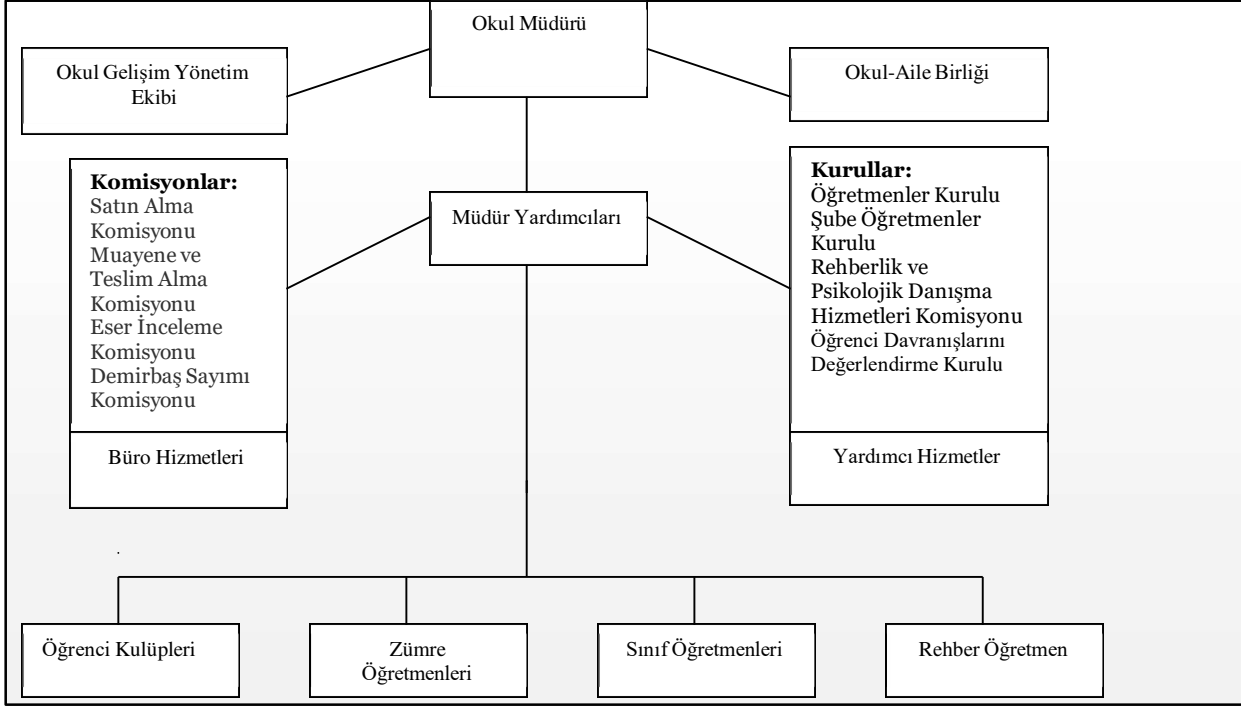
Okul Müdürü

Okul Gelişim Yönetim Ekibi

Okul-Aile Birliği

**Komisyonlar:**
Satın Alma Komisyonu
Muayene ve Teslim Alma Komisyonu
Eser İnceleme Komisyonu
Demirbaş Sayımı Komisyonu

Müdür Yardımcıları

**Kurullar:**
Öğretmenler Kurulu
Şube Öğretmenler Kurulu
Rehberlik ve Psikolojik Danışma Hizmetleri Komisyonu
Öğrenci Davranışlarını Değerlendirme Kurulu

Büro Hizmetleri

Yardımcı Hizmetler

Öğrenci Kulüpleri

Zümre Öğretmenleri

Sınıf Öğretmenleri

Rehber Öğretmen